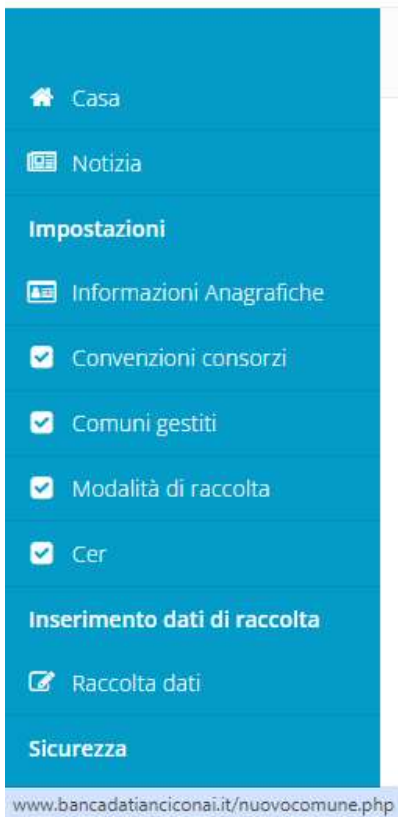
Casa

Notizia

Impostazioni

Informazioni Anagrafiche

Convenzioni consorzi

Comuni gestiti

Modalità di raccolta

Cer

Inserimento dati di raccolta

Raccolta dati

Sicurezza

www.bancadatianciconai.it/nuovocomune.php